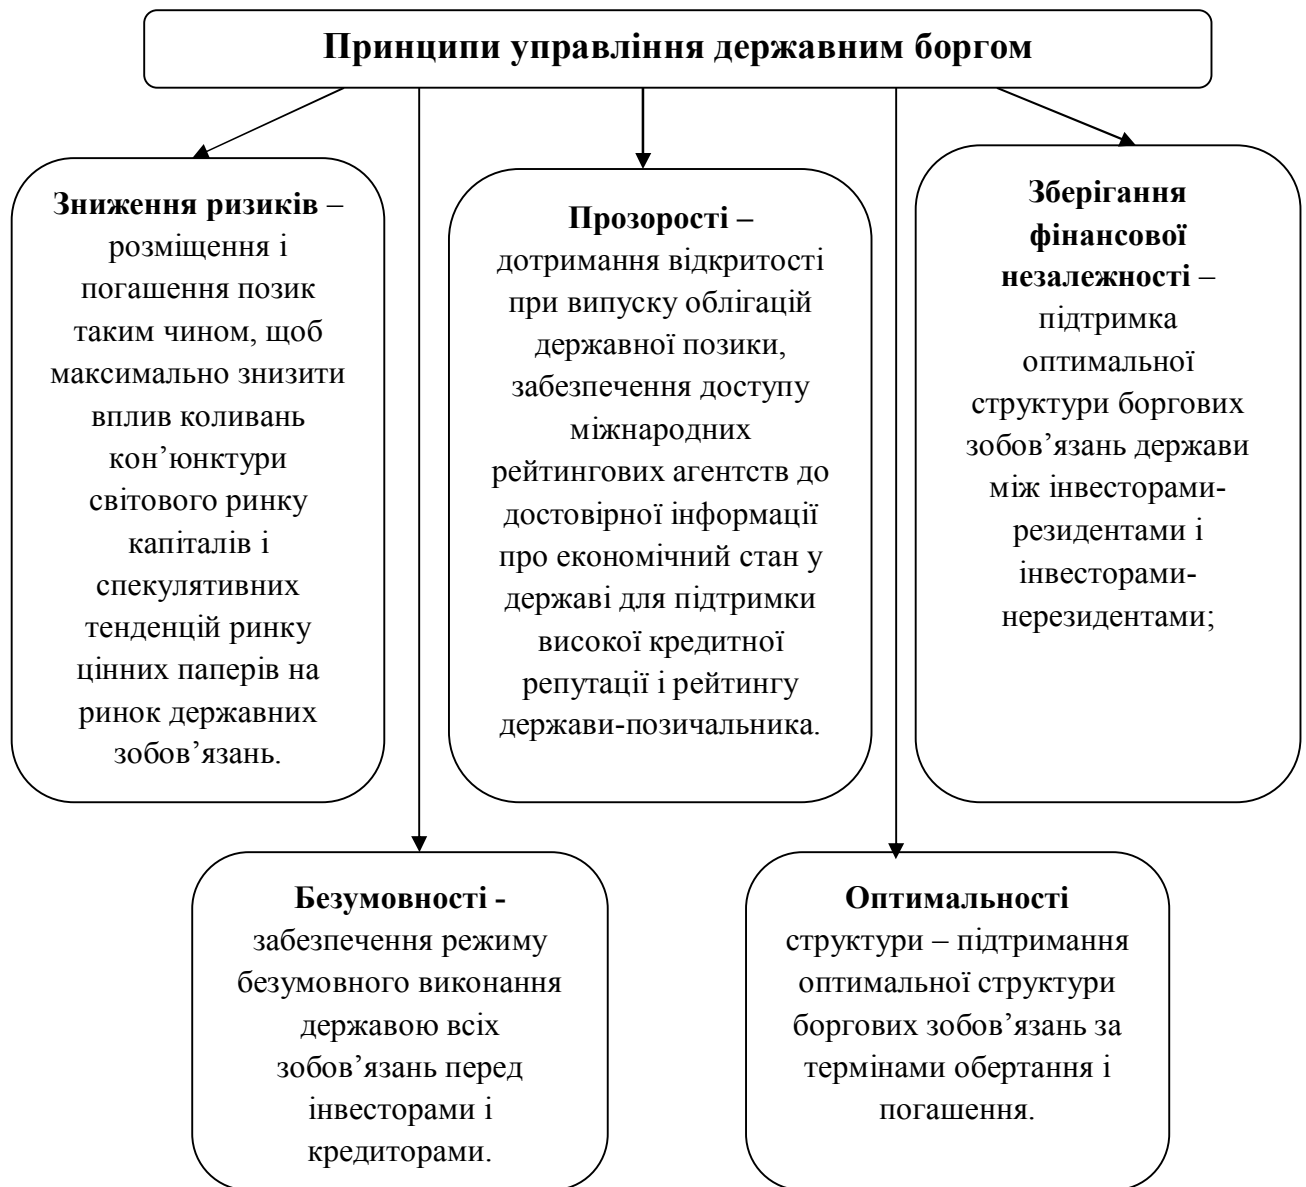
Принципи управління державним боргом

Зниження ризиків – розміщення і погашення позик таким чином, щоб максимально знизити вплив коливань кон'юнктури світового ринку капіталів і спекулятивних тенденцій ринку цінних паперів на ринок державних зобов'язань.

Прозорості – дотримання відкритості при випуску облігацій державної позики, забезпечення доступу міжнародних рейтингових агентств до достовірної інформації про економічний стан у державі для підтримки високої кредитної репутації і рейтингу держави-позичальника.

Зберігання фінансової незалежності – підтримка оптимальної структури боргових зобов'язань держави між інвесторами-резидентами і інвесторами-нерезидентами;

Безумовності - забезпечення режиму безумовного виконання державою всіх зобов'язань перед інвесторами і кредиторами.

Оптимальності структури – підтримання оптимальної структури боргових зобов'язань за термінами обертання і погашення.